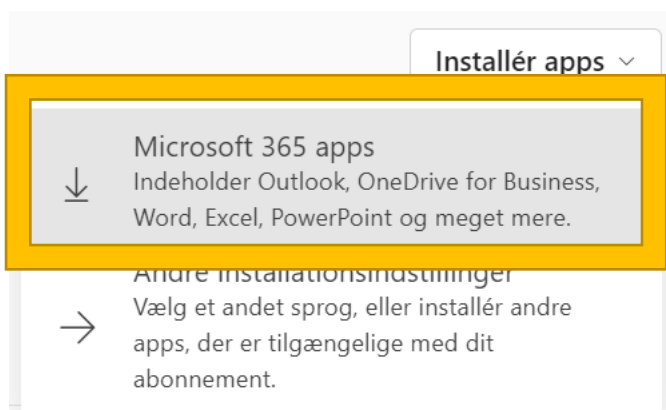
Installér apps

Microsoft 365 apps
Indeholder Outlook, OneDrive for Business, Word, Excel, PowerPoint og meget mere.

Andre installationsindstillinger
Vælg et andet sprog, eller installér andre apps, der er tilgængelige med dit abonnement.